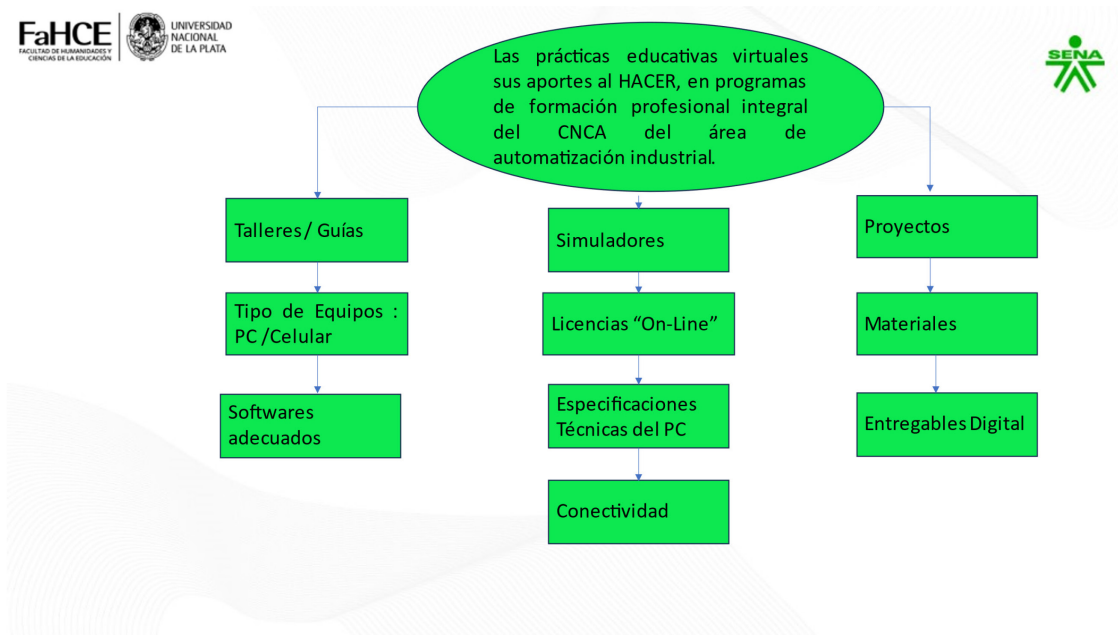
FaHCE
FACULTAD DE HUMANIDADES Y CIENCIAS DE LA EDUCACIÓN

UNIVERSIDAD NACIONAL DE LA PLATA

SENA

Las prácticas educativas virtuales sus aportes al HACER, en programas de formación profesional integral del CNCA del área de automatización industrial.

Talleres / Guías

Tipo de Equipos : PC /Celular

Softwares adecuados

Simuladores

Licencias "On-Line"

Especificaciones Técnicas del PC

Conectividad

Proyectos

Materiales

Entregables Digital